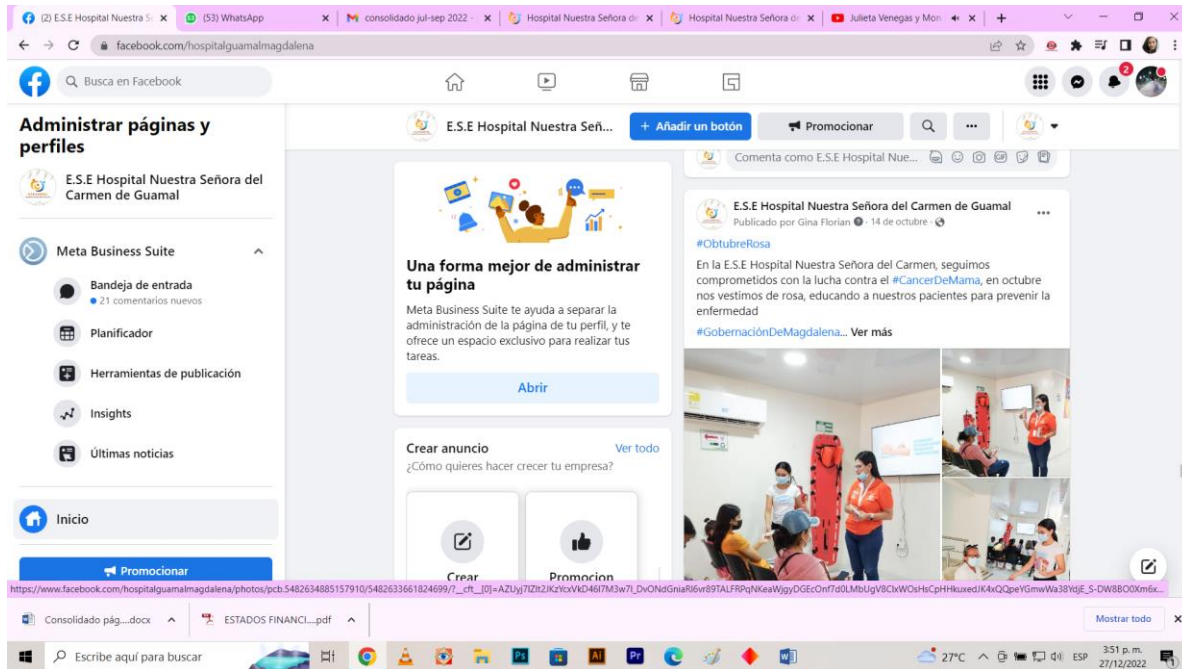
(2) E.S.E Hospital Nuestra S
(53) WhatsApp
consolidado jul-sep 2022
Hospital Nuestra Señora de
Hospital Nuestra Señora de
Julieta Venegas y Mon

facebook.com/hospitalguamalmagdalena

Busca en Facebook

2

Administrar páginas y perfiles

E.S.E Hospital Nuestra Señora del Carmen de Guamal

Meta Business Suite

Bandeja de entrada
• 21 comentarios nuevos

Planificador

Herramientas de publicación

Insights

Últimas noticias

Inicio

Promocionar

E.S.E Hospital Nuestra Señ...
+ Añadir un botón
Promocionar

Comenta como E.S.E Hospital Nue...

Una forma mejor de administrar tu página

Meta Business Suite te ayuda a separar la administración de la página de tu perfil, y te ofrece un espacio exclusivo para realizar tus tareas.

Abrir

Crear anuncio
Ver todo
¿Cómo quieres hacer crecer tu empresa?

Crear
Promocion

E.S.E Hospital Nuestra Señora del Carmen de Guamal
Publicado por Gina Florian · 14 de octubre ·

#ObtubreRosa

En la E.S.E Hospital Nuestra Señora del Carmen, seguimos comprometidos con la lucha contra el #CancerDeMama, en octubre nos vestimos de rosa, educando a nuestros pacientes para prevenir la enfermedad

#GobernaciónDeMagdalena... Ver más

https://www.facebook.com/hospitalguamalmagdalena/photos/pcb.5482634885157910/5482633661824699/?__cft__[0]=AZUyJ7lZlt2JKzYcxVkD46l7M3w7l_DvONdGniaRl6vr89TALFRPqNKeaWjgyDGEcOnf7d0LMbUgV8ClxWOsHsCpHHkuxedJK4xQQpeYGmwWa38YdjE_S-DW8BO0Xm6x...

Consolidado pág....docx
ESTADOS FINANCI....pdf
Mostrar todo

Escribe aquí para buscar
27°C
ESP
3:51 p. m.
27/12/2022